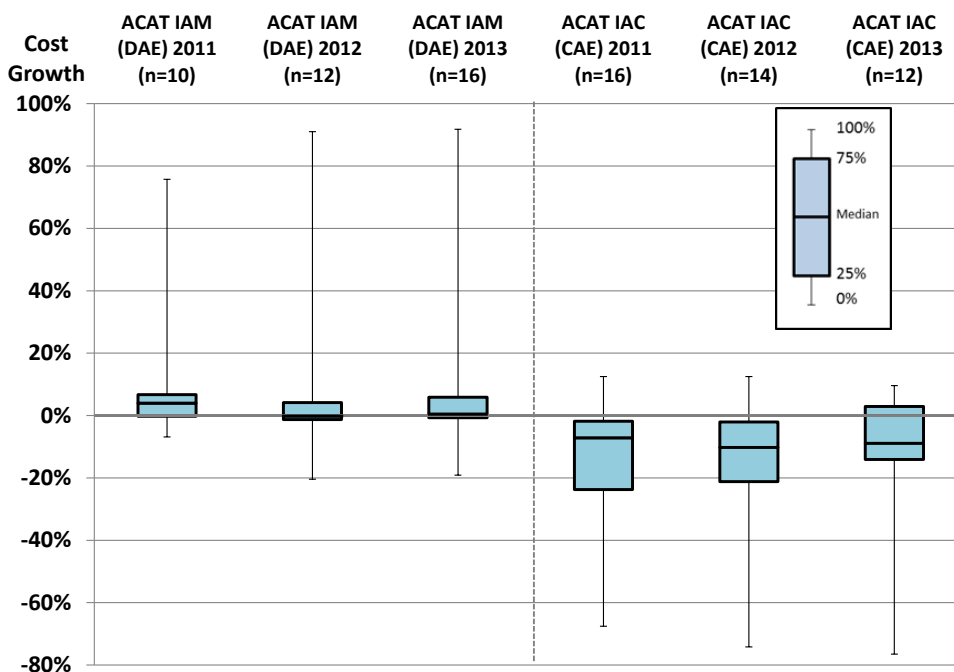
Cost Growth

ACAT IAM (DAE) 2011 (n=10)

ACAT IAM (DAE) 2012 (n=12)

ACAT IAM (DAE) 2013 (n=16)

ACAT IAC (CAE) 2011 (n=16)

ACAT IAC (CAE) 2012 (n=14)

ACAT IAC (CAE) 2013 (n=12)

100%
80%
60%
40%
20%
0%
-20%
-40%
-60%
-80%

100%
75%
Median
25%
0%